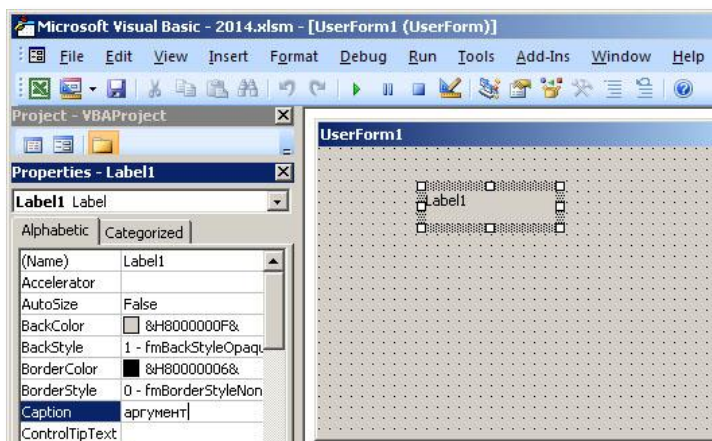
Microsoft Visual Basic - 2014.xlsm - [UserForm1 (UserForm)]

File Edit View Insert Format Debug Run Tools Add-Ins Window Help

Project - VBAProject

Properties - Label1

Label1 Label

Alphabetic | Categorized

| | |
|---|---|
| (Name) | Label1 |
| Accelerator | |
| AutoSize | False |
| BackColor | &H8000000F& |
| BackStyle | 1 - fmBackStyleOpaqu |
| BorderColor | &H80000006& |
| BorderStyle | 0 - fmBorderStyleNon |
| Caption | аргумент |
| ControlTipText | |

UserForm1

Label1